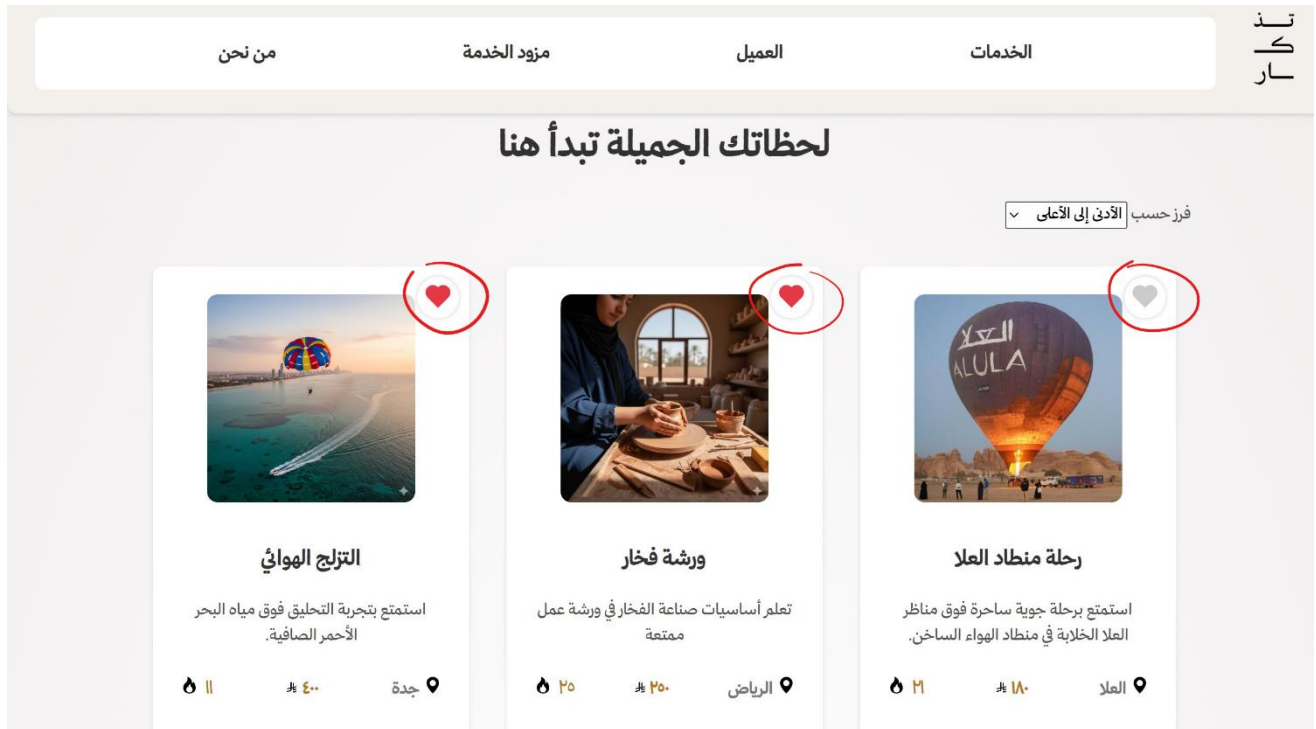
تــذ
كــ
ــار

الخدمات
العميل
مزود الخدمة
من نحن

لحظاتك الجميلة تبدأ هنا

فرز حسب الأدنى إلى الأعلى

العلا
ALULA

رحلة منطاد العلا
استمتع برحلة جوية ساحرة فوق مناظر العلا الخلابة في منطاد الهواء الساخن.
العلا ١٨٠ ٢١

ورشة فخار
تعلم أساسيات صناعة الفخار في ورشة عمل ممتعة
الرياض ٢٥٠ ٢٥

التزلج الهوائي
استمتع بتجربة التحليق فوق مياه البحر الأحمر الصافية.
جدة ٤٠٠ ١١